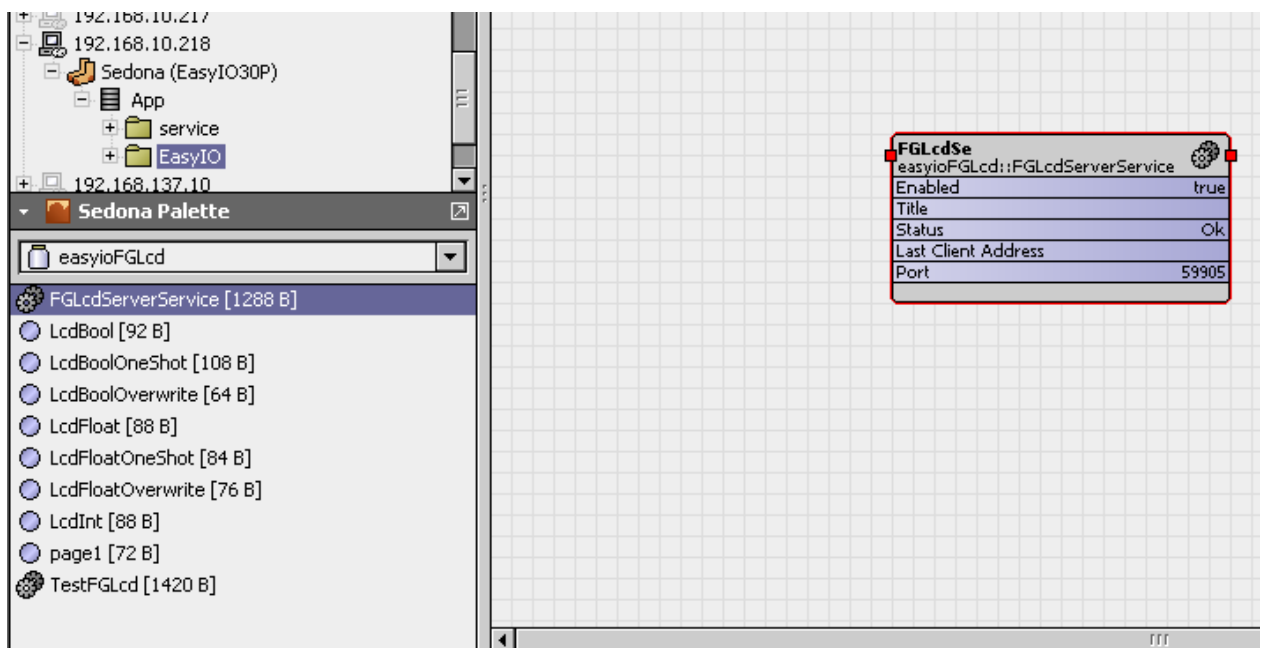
192.168.10.217
192.168.10.218
Sedona (EasyIO30P)
App
service
EasyIO
192.168.137.10
Sedona Palette
easyioFGLcd
FGLcdServerService [1288 B]
LcdBool [92 B]
LcdBoolOneShot [108 B]
LcdBoolOverwrite [64 B]
LcdFloat [88 B]
LcdFloatOneShot [84 B]
LcdFloatOverwrite [76 B]
LcdInt [88 B]
page1 [72 B]
TestFGLcd [1420 B]

FGLcdSe
easyioFGLcd::FGLcdServerService

| | |
|---|---|
| Enabled | true |
| Title | |
| Status | Ok |
| Last Client Address | |
| Port | 59905 |